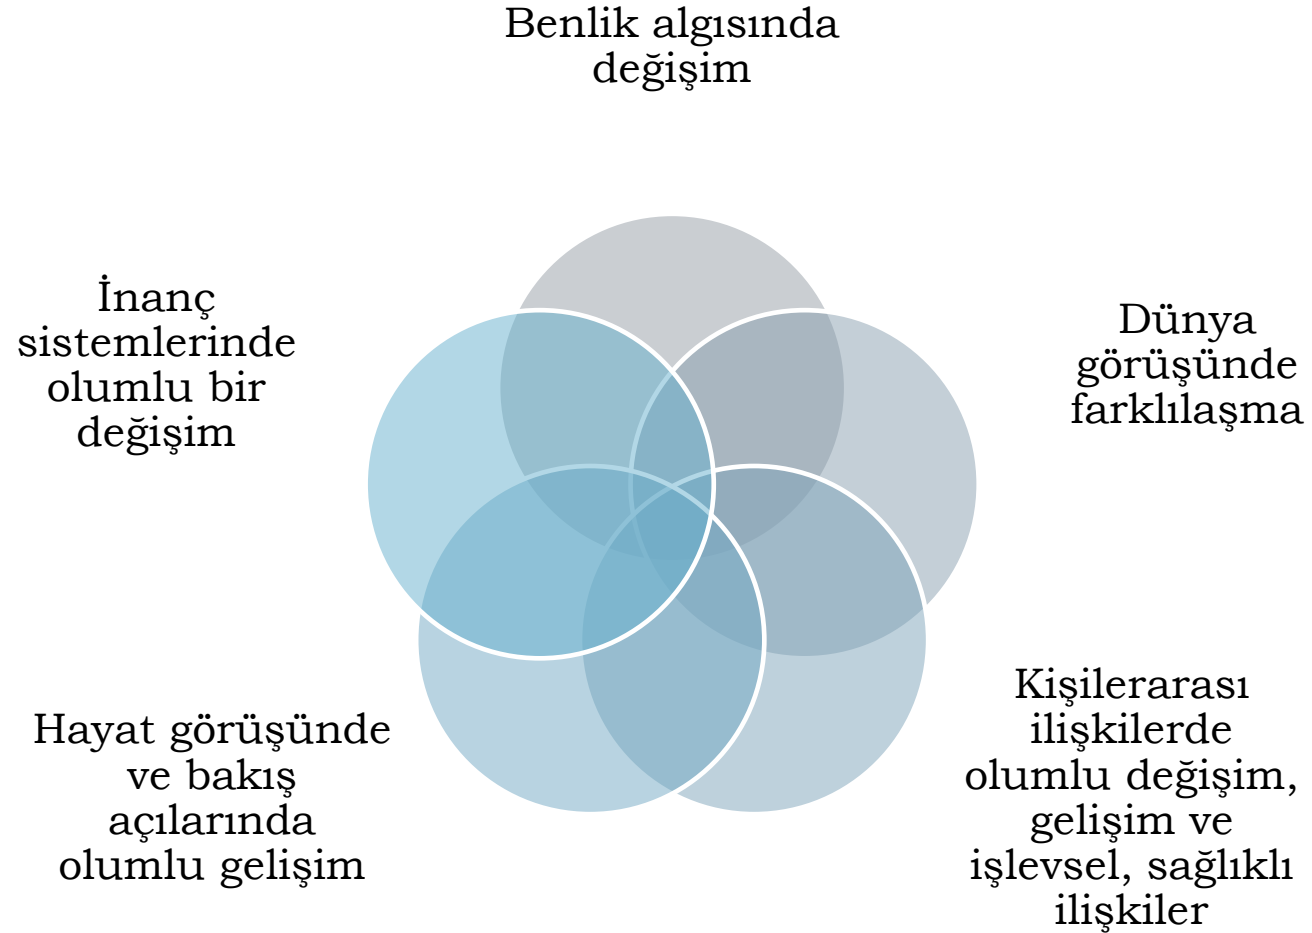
Benlik algısında değişim

İnanç sistemlerinde olumlu bir değişim

Dünya görüşünde farklılaşma

Hayat görüşünde ve bakış açılarında olumlu gelişim

Kişilerarası ilişkilerde olumlu değişim, gelişim ve işlevsel, sağlıklı ilişkiler